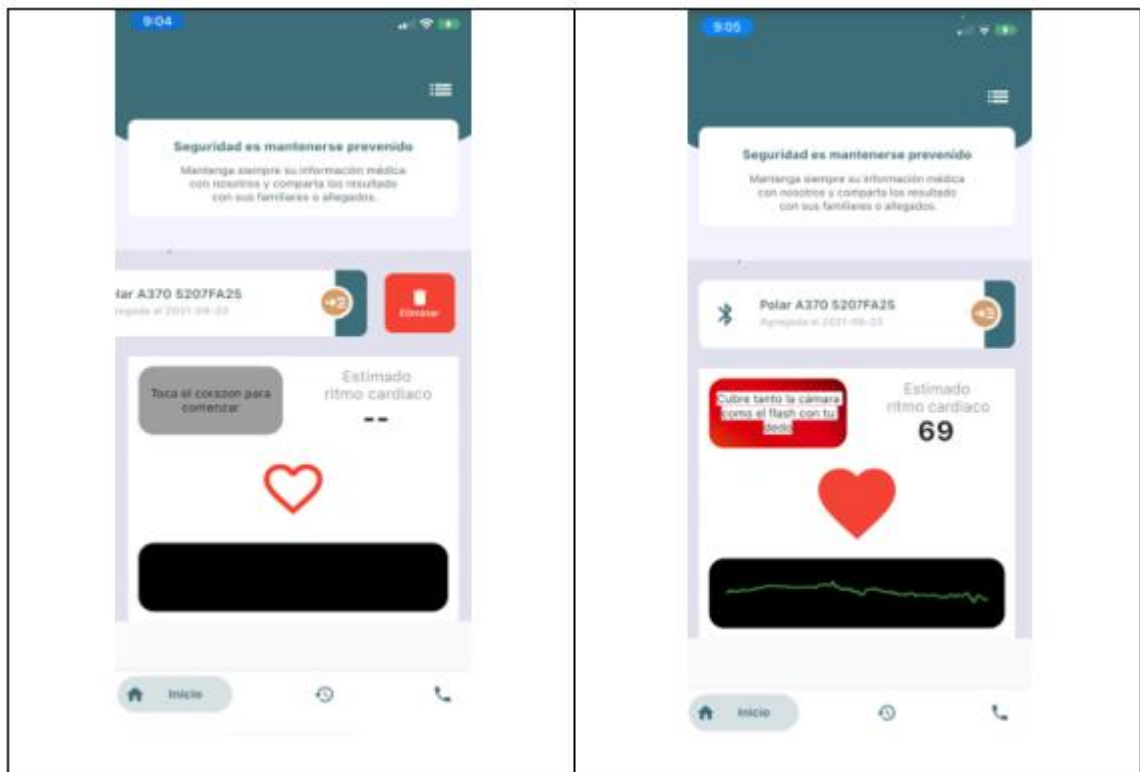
9:04

Seguridad es mantenerse prevenido

Mantenga siempre su información médica con nosotros y comparta los resultado con sus familiares o allegados.

Polar A370 5207FA25

Agregado el 2021-09-03

Eliminar

Toca el corazon para comenzar

Estimado ritmo cardiaco

--

Inicio

9:05

Seguridad es mantenerse prevenido

Mantenga siempre su información médica con nosotros y comparta los resultado con sus familiares o allegados.

Polar A370 5207FA25

Agregado el 2021-09-03

Cubre tanto la cámara como el flash con tu dedo

Estimado ritmo cardiaco

69

Inicio